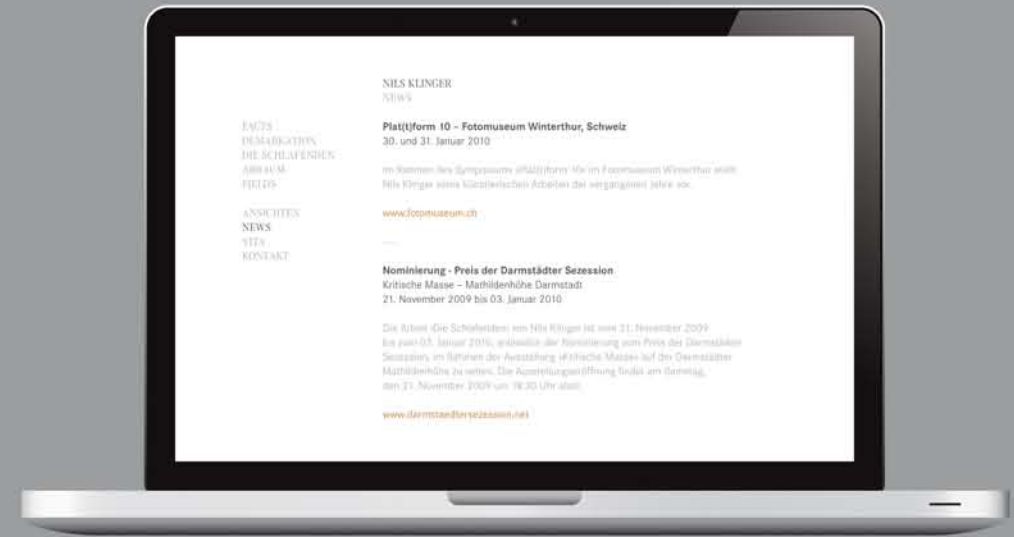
NILS KLINGER
NEWS

FACTS
DEMARKATION
DIE SCHLAFENDEN
ABRAUM
FIELDS

ANSICHTEN
NEWS
VITA
KONTAKT

Plat(t)form 10 – Fotomuseum Winterthur, Schweiz
30. und 31. Januar 2010

Im Rahmen des Symposiums »Plat(t)form 10« im Fotomuseum Winterthur stellt Nils Klinger seine künstlerischen Arbeiten der vergangenen Jahre vor.

www.fotomuseum.ch

Nominierung - Preis der Darmstädter Sezession
Kritische Masse – Mathildenhöhe Darmstadt
21. November 2009 bis 03. Januar 2010

Die Arbeit »Die Schlafenden« von Nils Klinger ist vom 21. November 2009 bis zum 03. Januar 2010, anlässlich der Nominierung zum Preis der Darmstädter Sezession, im Rahmen der Ausstellung »Kritische Masse« auf der Darmstädter Mathildenhöhe zu sehen. Die Ausstellungseröffnung findet am Samstag, den 21. November 2009 um 18:30 Uhr statt.

www.darmstaedtersezession.net